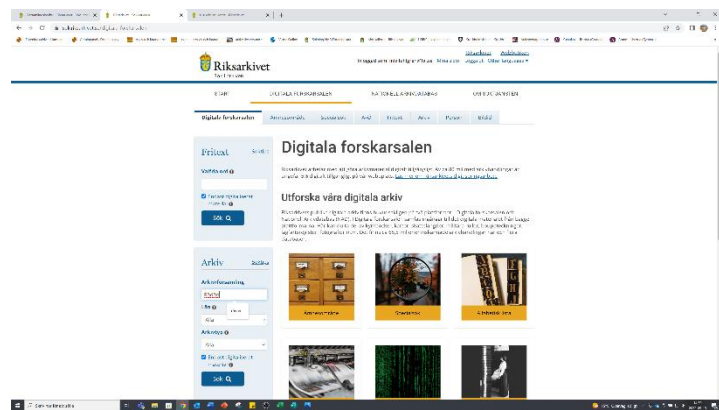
Riksarkivet

START | DIGITALA FORSKARSALEN | NATIONELLA ARKIVDATABAS | OM RIKSARKIVET

Digitala forskarsalen | Personsök | Bouppteck | Avtal | Fritext | Arkiv | Person | Bildbank

Fritext

Vad vill du söka?

Visa bara digitala

Sök

Arkiv

Arkivförteckning

Län

Alla

Arkivtyp

Alla

Sök

Digitala forskarsalen

Utforska våra digitala arkiv

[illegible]

Arkivförteckning

Personsök

Bildbank

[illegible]